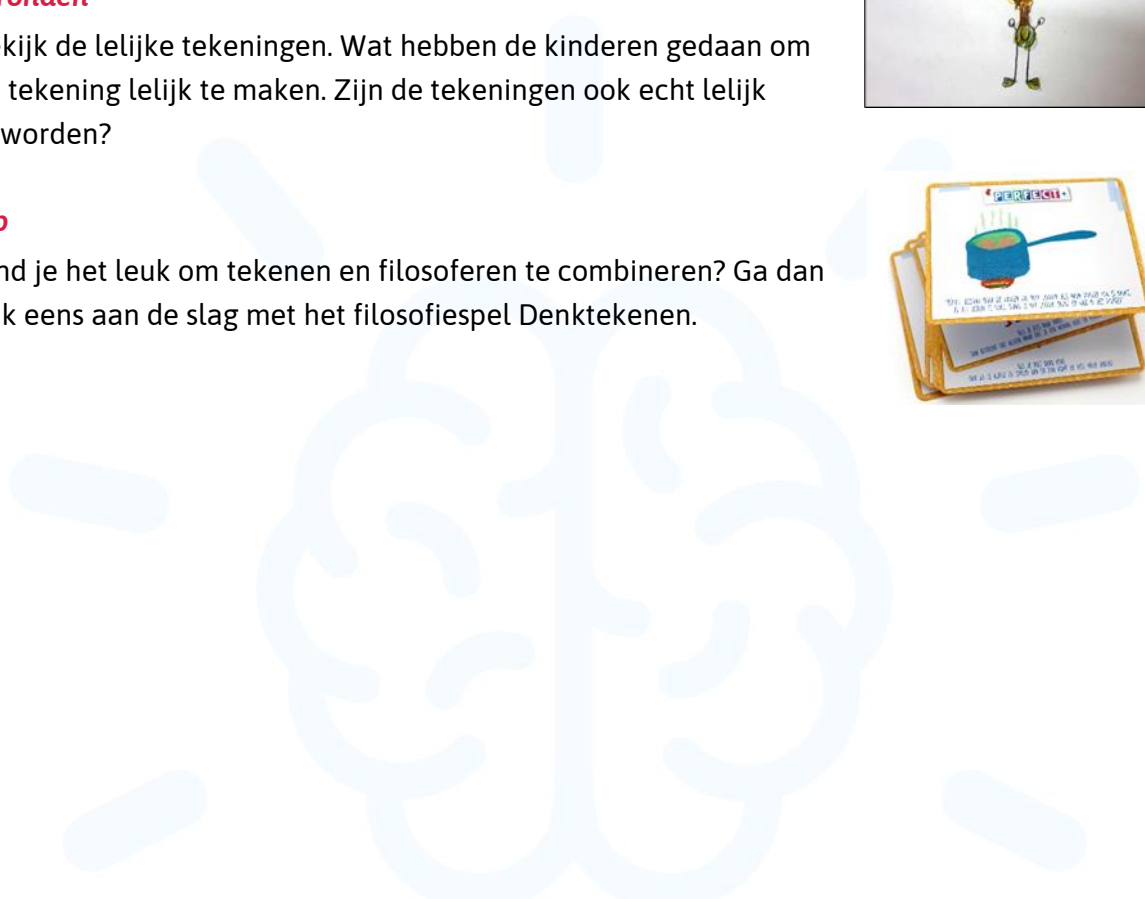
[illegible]ronden

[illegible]kijk de lelijke tekeningen. Wat hebben de kinderen gedaan om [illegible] tekening lelijk te maken. Zijn de tekeningen ook echt lelijk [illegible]worden?

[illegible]p

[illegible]nd je het leuk om tekenen en filosoferen te combineren? Ga dan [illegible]k eens aan de slag met het filosofiespel Denktekenen.

PERFECT

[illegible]